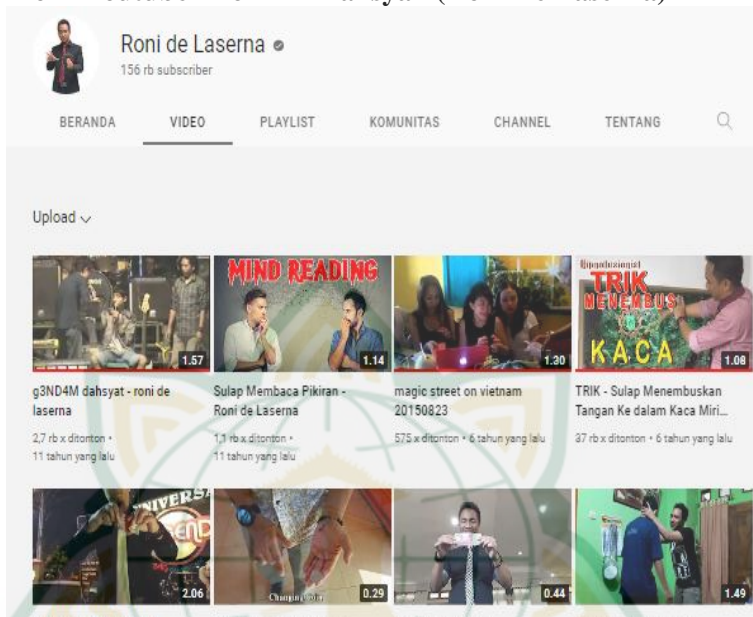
Roni de Laserna
156 rb subscriber

BERANDA VIDEO PLAYLIST KOMUNITAS CHANNEL TENTANG

Upload

MIND READING

1.57
g3ND4M dahsyat - roni de laserna
2,7 rb x ditonton • 11 tahun yang lalu

1.14
Sulap Membaca Pikiran - Roni de Laserna
1,1 rb x ditonton • 11 tahun yang lalu

1.30
magic street on vietnam 20150823
575 x ditonton • 6 tahun yang lalu

TRIK MENEMBUS KACA
1.08
TRIK - Sulap Menembuskan Tangan Ke dalam Kaca Miri...
37 rb x ditonton • 6 tahun yang lalu

2.06

0.29

0.44

1.49